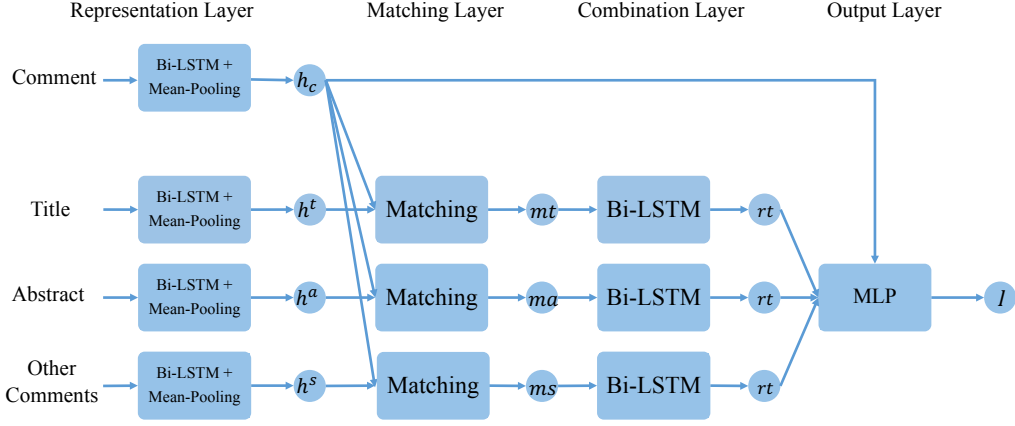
Representation Layer

Matching Layer

Combination Layer

Output Layer

Comment

Bi-LSTM + Mean-Pooling

$h_c$

Title

Bi-LSTM + Mean-Pooling

$h^t$

Matching

$mt$

Bi-LSTM

$rt$

Abstract

Bi-LSTM + Mean-Pooling

$h^a$

Matching

$ma$

Bi-LSTM

$rt$

MLP

$l$

Other Comments

Bi-LSTM + Mean-Pooling

$h^s$

Matching

$ms$

Bi-LSTM

$rt$